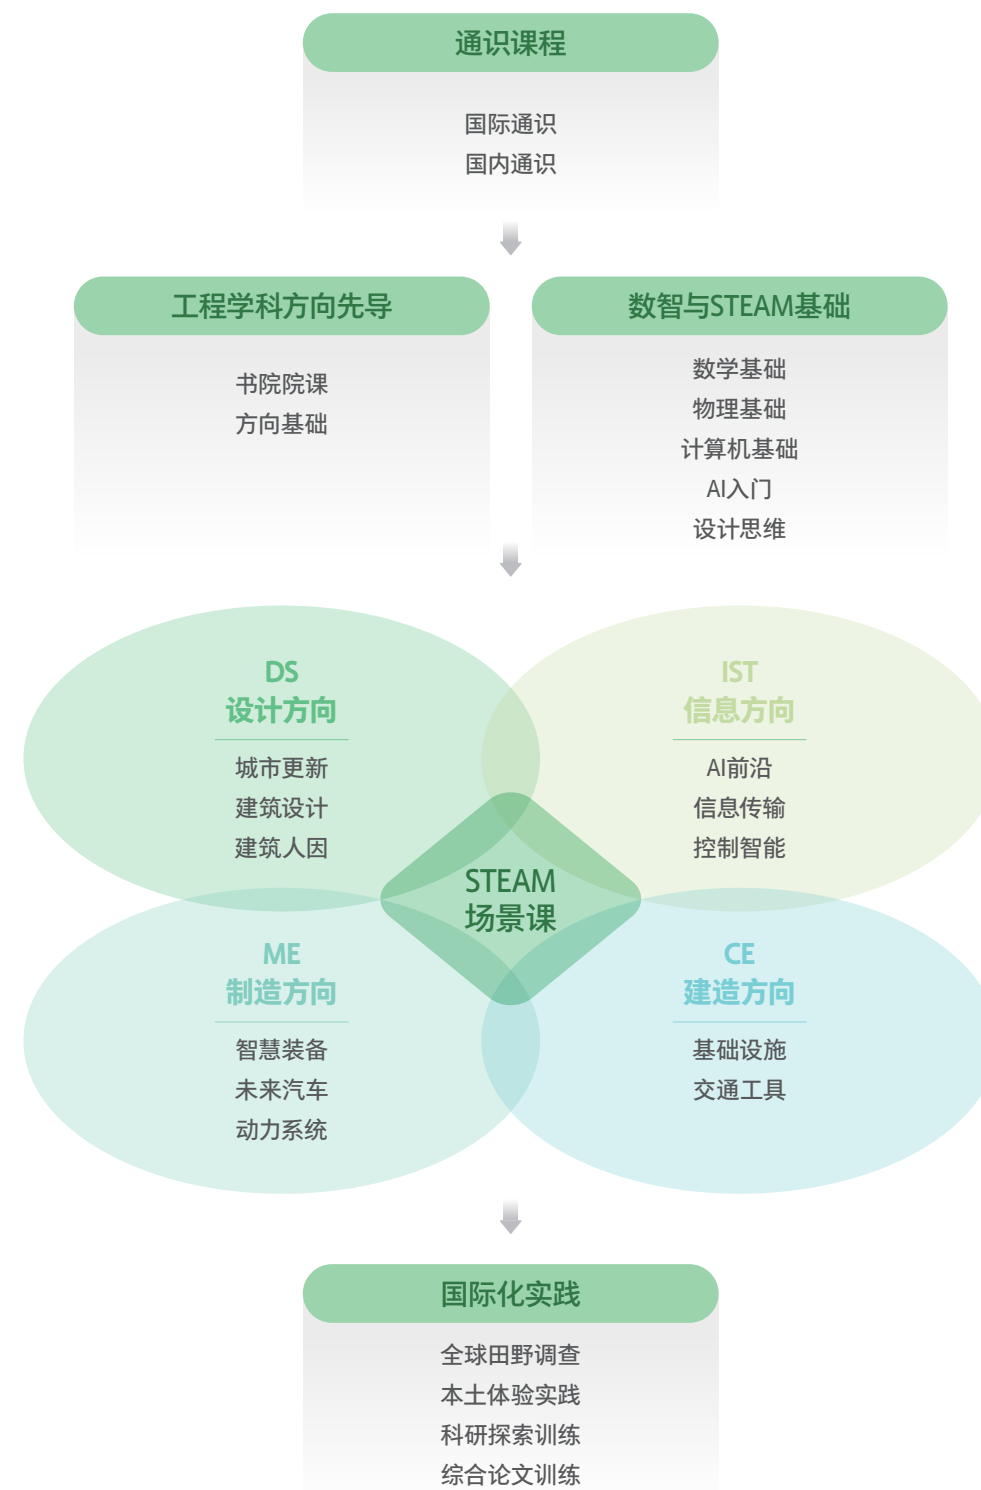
通识课程

国际通识
国内通识

工程学科方向先导

书院院课
方向基础

数智与STEAM基础

数学基础
物理基础
计算机基础
AI入门
设计思维

DS
设计方向

城市更新
建筑设计
建筑人因

IST
信息方向

AI前沿
信息传输
控制智能

STEAM
场景课

ME
制造方向

智慧装备
未来汽车
动力系统

CE
建造方向

基础设施
交通工具

国际化实践

全球田野调查
本土体验实践
科研探索训练
综合论文训练